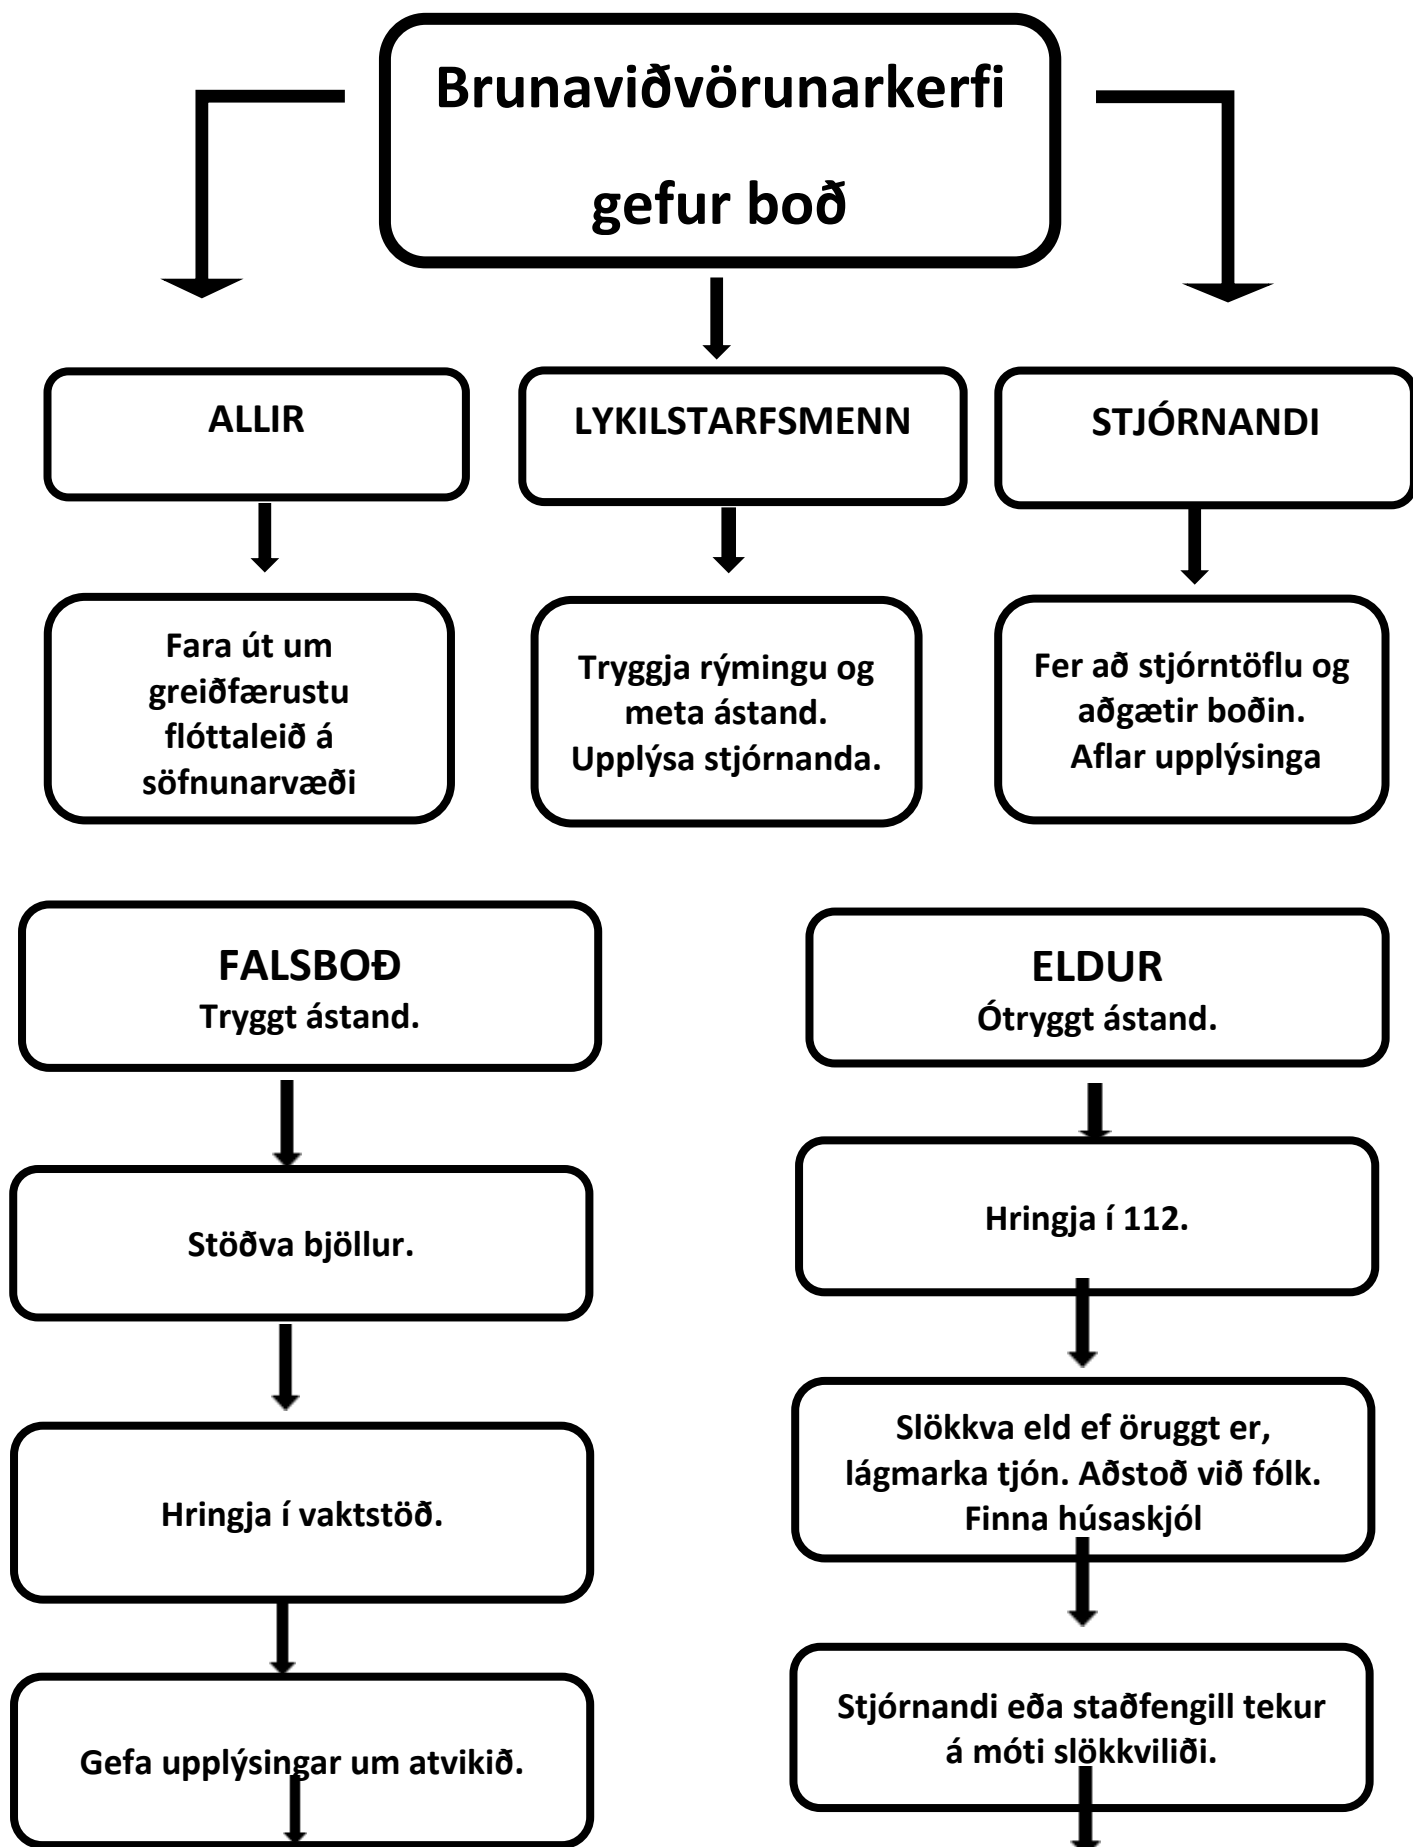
Brunaviðvörunarkerfi gefur boð

ALLIR

LYKILSTARFSMENN

STJÓRNANDI

Fara út um greiðfærustu flóttaleið á söfnunarvæði

Tryggja rýmingu og meta ástand. Upplýsa stjórnanda.

Fer að stjórntöflu og aðgætir boðin. Aflar upplýsinga

FALSBOÐ
Tryggt ástand.

Stöðva bjöllur.

Hringja í vaktstöð.

Gefa upplýsingar um atvikið.

ELDUR
Ótryggt ástand.

Hringja í 112.

Slökkva eld ef öruggt er, lágmarka tjón. Aðstoð við fólk. Finna húsaskjól

Stjórnandi eða staðfengill tekur á móti slökkviliði.